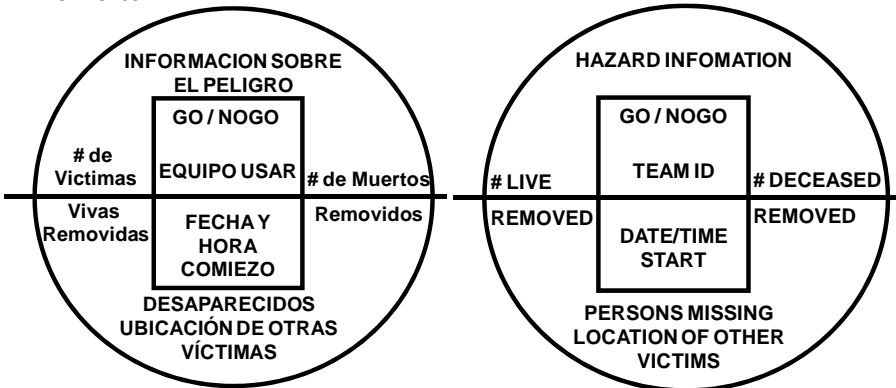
INFORMACION SOBRE EL PELIGRO

GO / NOGO

EQUIPO USAR

# de Victimas

Vivas Removidas

# de Muertos

Removidos

FECHA Y HORA COMIEZO

DESAPARECIDOS UBICACIÓN DE OTRAS VÍCTIMAS

HAZARD INFOMATION

GO / NOGO

TEAM ID

# LIVE

REMOVED

# DECEASED

REMOVED

DATE/TIME START

PERSONS MISSING LOCATION OF OTHER VICTIMS